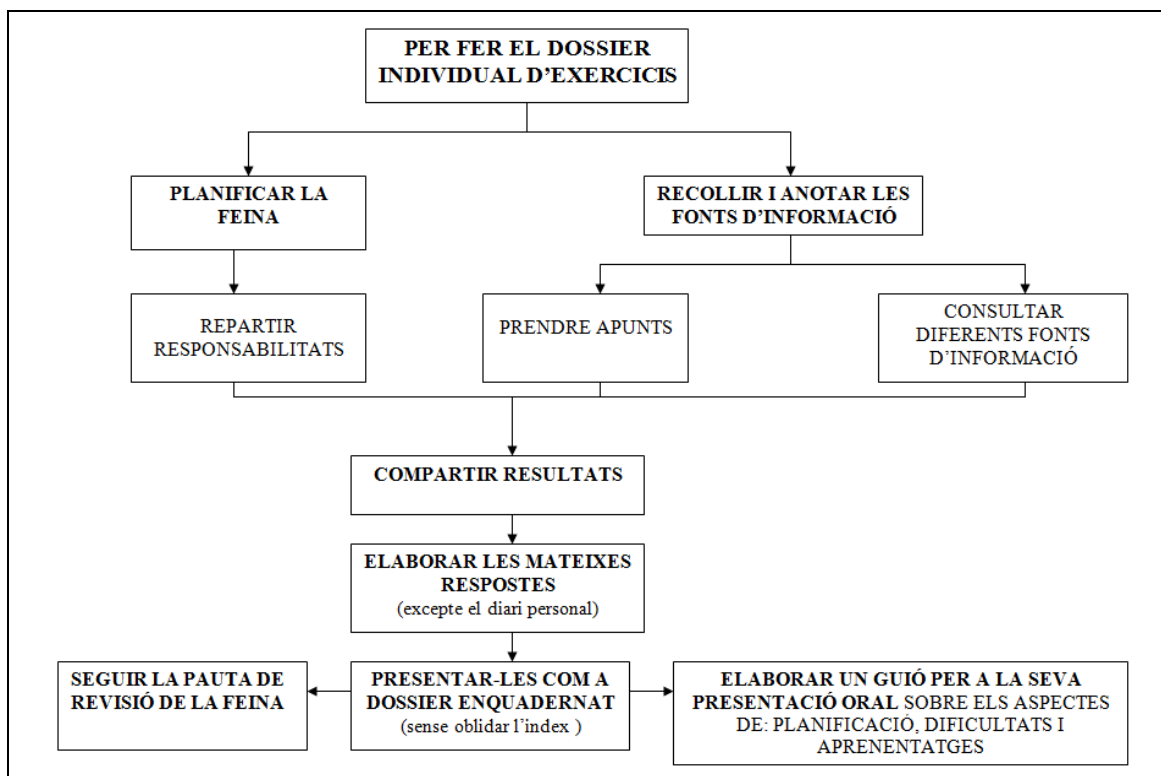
PER FER EL DOSSIER INDIVIDUAL D'EXERCICIS

PLANIFICAR LA FEINA

RECOLLIR I ANOTAR LES FONTS D'INFORMACIÓ

REPARTIR RESPONSABILITATS

PRENDRE APUNTS

CONSULTAR DIFERENTS FONTS D'INFORMACIÓ

COMPARTIR RESULTATS

ELABORAR LES MATEIXES RESPOSTES (excepte el diari personal)

SEGUIR LA PAUTA DE REVISIÓ DE LA FEINA

PRESENTAR-LES COM A DOSSIER ENQUADERNAT (sense oblidar l'index )

ELABORAR UN GUIÓ PER A LA SEVA PRESENTACIÓ ORAL SOBRE ELS ASPECTES DE: PLANIFICACIÓ, DIFICULTATS I APRENENTATGES